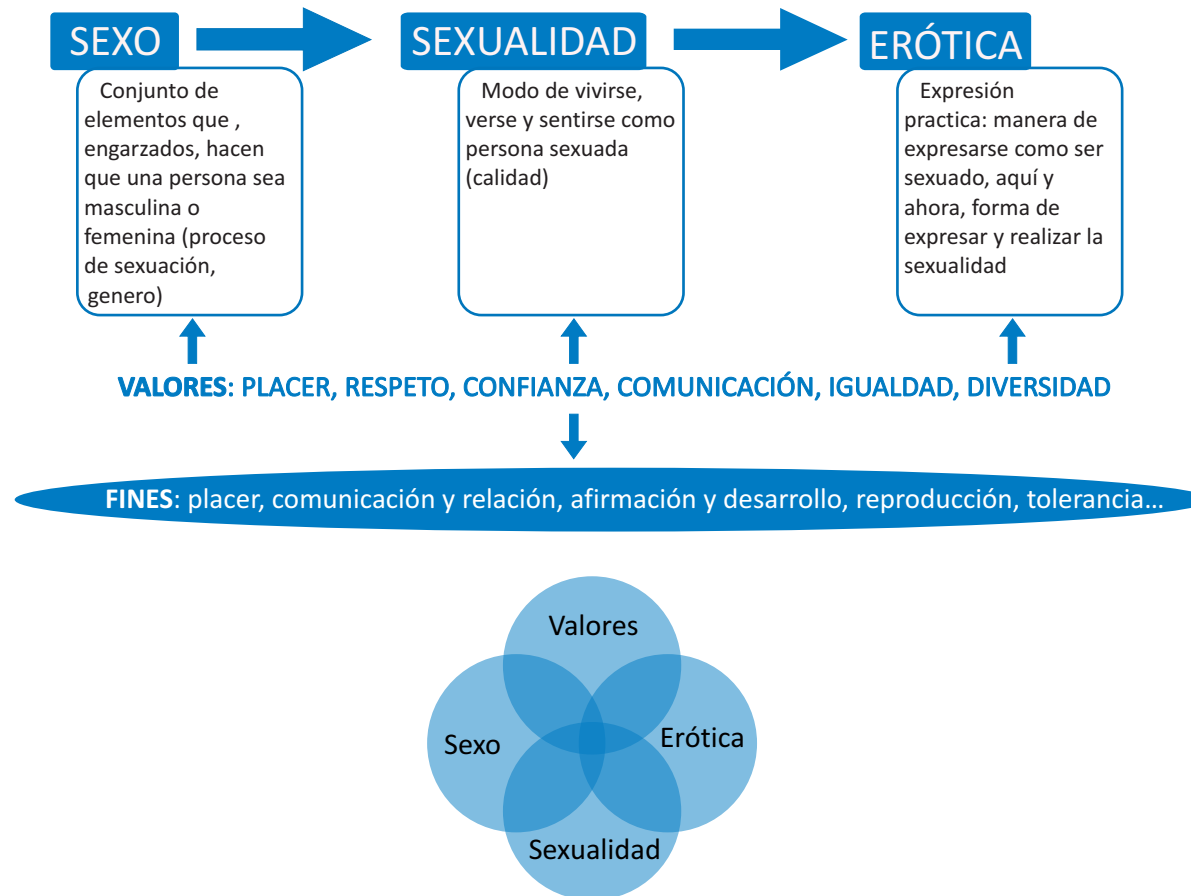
SEXO

Conjunto de elementos que , engarzados, hacen que una persona sea masculina o femenina (proceso de sexuación, genero)

SEXUALIDAD

Modo de vivirse, verse y sentirse como persona sexuada (calidad)

ERÓTICA

Expresión practica: manera de expresarse como ser sexuado, aquí y ahora, forma de expresar y realizar la sexualidad

VALORES: PLACER, RESPETO, CONFIANZA, COMUNICACIÓN, IGUALDAD, DIVERSIDAD

FINES: placer, comunicación y relación, afirmación y desarrollo, reproducción, tolerancia…

Valores

Sexo

Erótica

Sexualidad